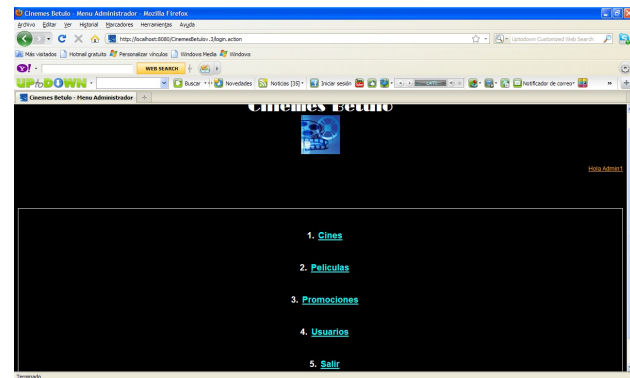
Cinemes Betulo - Menu Administrador - Mozilla Firefox

Archivo Editar Ver Historial Marcadores Herramientas Ayuda

http://localhost:8080/CinemesBetulov.3/login.action

Uptodown Customized Web Search

Más visitados Hotmail gratuito Personalizar vínculos Windows Media Windows

WEB SEARCH

UPtoDOWN

Buscar Novedades Noticias [35] Iniciar sesión Notificador de correo

Cinemes Betulo - Menu Administrador

Cinemes Betulo

Hola Admin1

1. Cines

2. Peliculas

3. Promociones

4. Usuarios

5. Salir

Terminado